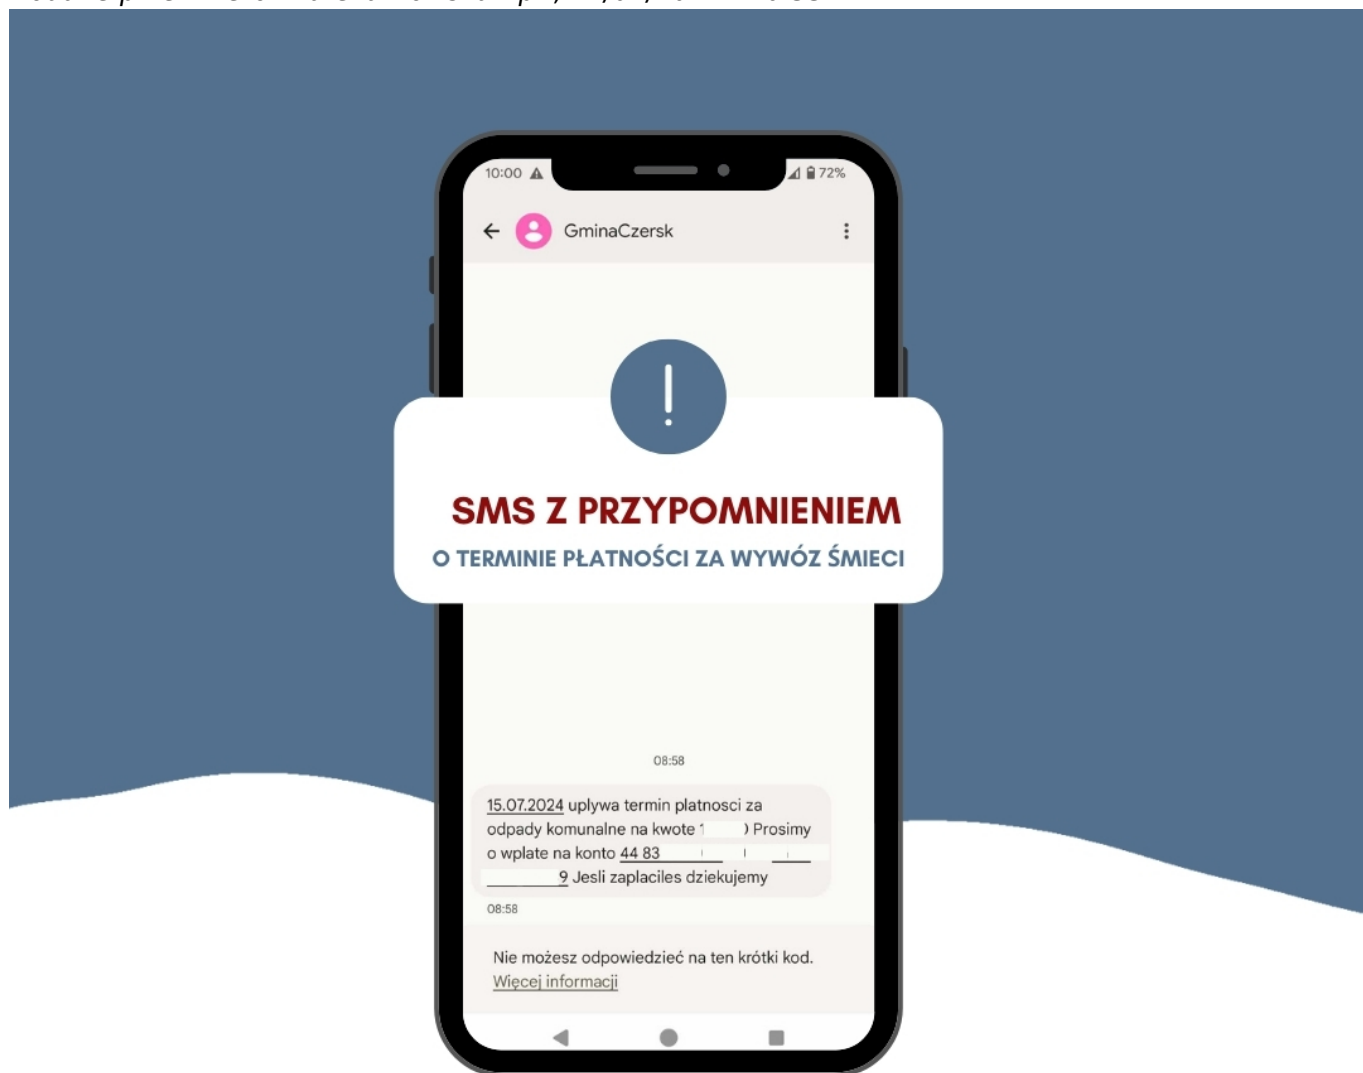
10:00 72%

GminaCzersk

!

SMS Z PRZYPOMNIENIEM

O TERMINIE PŁATNOŚCI ZA WYWÓZ ŚMIECI

08:58

15.07.2024 uplywa termin platnosci za odpady komunalne na kwote 1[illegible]) Prosimy o wplate na konto 44 83 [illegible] 9 Jesli zaplaciles dziekujemy

08:58

Nie możesz odpowiedzieć na ten krótki kod.
Więcej informacji